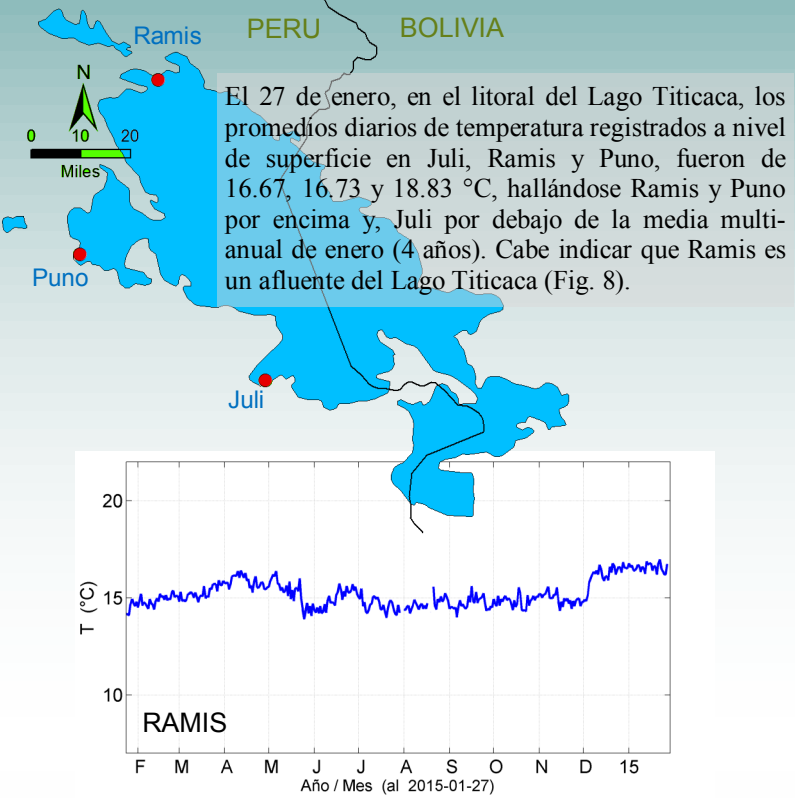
Ramis
PERU
BOLIVIA
N
0
10
20
Miles
Puno
Juli

El 27 de enero, en el litoral del Lago Titicaca, los promedios diarios de temperatura registrados a nivel de superficie en Juli, Ramis y Puno, fueron de 16.67, 16.73 y 18.83 °C, hallándose Ramis y Puno por encima y, Juli por debajo de la media multi-anual de enero (4 años). Cabe indicar que Ramis es un afluente del Lago Titicaca (Fig. 8).

20
15
10
T (°C)
RAMIS
F M A M J J A S O N D 15
Año / Mes (al 2015-01-27)